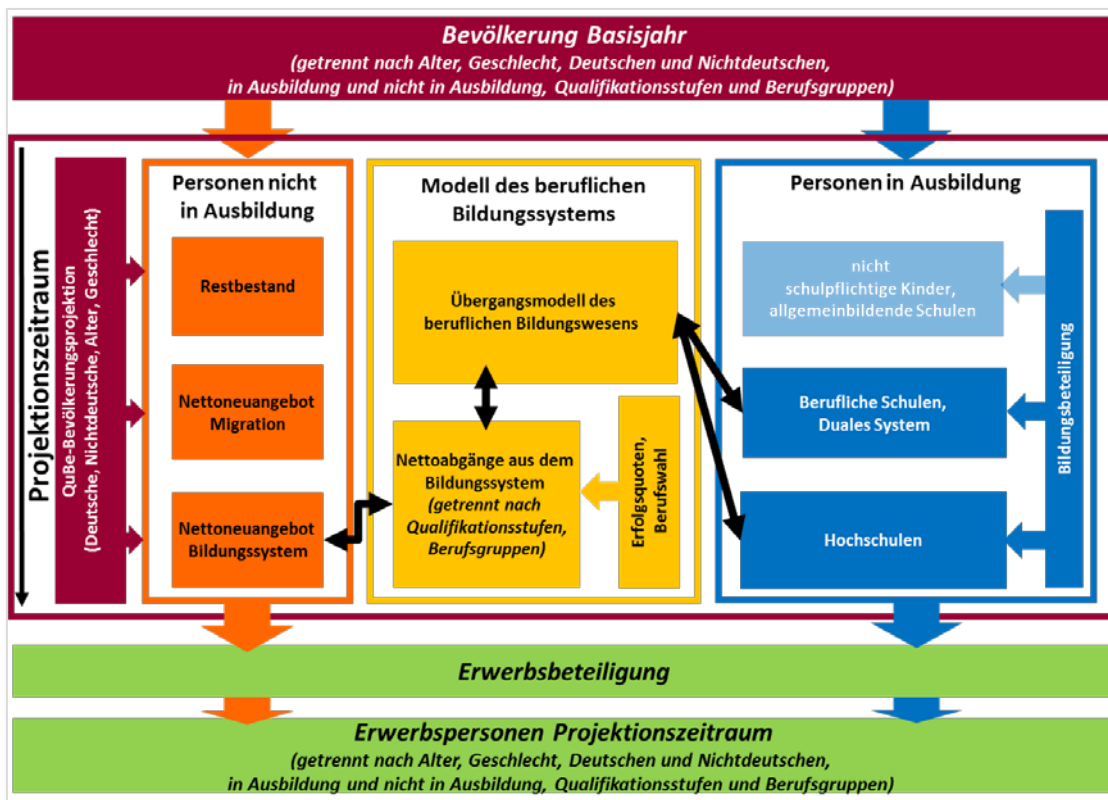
Bevölkerung Basisjahr
(getrennt nach Alter, Geschlecht, Deutschen und Nichtdeutschen, in Ausbildung und nicht in Ausbildung, Qualifikationsstufen und Berufsgruppen)

Projektionszeitraum

QuBe-Bevölkerungsprojektion (Deutsche, Nichtdeutsche, Alter, Geschlecht)

Personen nicht in Ausbildung

Restbestand

Nettoneuangebot Migration

Nettoneuangebot Bildungssystem

Modell des beruflichen Bildungssystems

Übergangsmodell des beruflichen Bildungswesens

Nettoabgänge aus dem Bildungssystem (getrennt nach Qualifikationsstufen, Berufsgruppen)

Erfolgsquoten, Berufswahl

Personen in Ausbildung

nicht schulpflichtige Kinder, allgemeinbildende Schulen

Berufliche Schulen, Duales System

Hochschulen

Bildungsbeteiligung

Erwerbsbeteiligung

Erwerbspersonen Projektionszeitraum
(getrennt nach Alter, Geschlecht, Deutschen und Nichtdeutschen, in Ausbildung und nicht in Ausbildung, Qualifikationsstufen und Berufsgruppen)